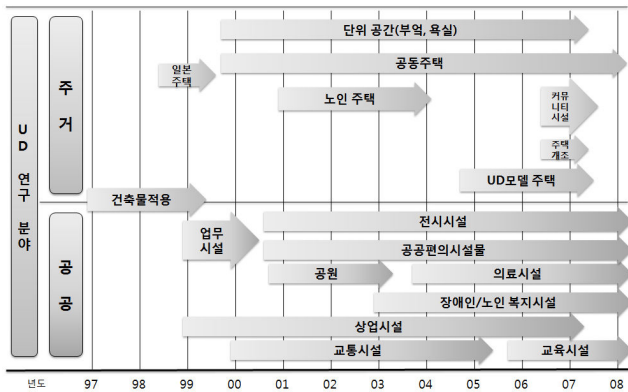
UD 연구 분야

주거

공공

단위 공간(부엌, 욕실)

일본 주택

공동주택

노인 주택

커뮤니티 시설

주택 개조

UD모델 주택

건축물적용

업무 시설

전시시설

공공편의시설물

공원

의료시설

장애인/노인 복지시설

상업시설

교통시설

교육시설

년도 97 98 99 00 01 02 03 04 05 06 07 08